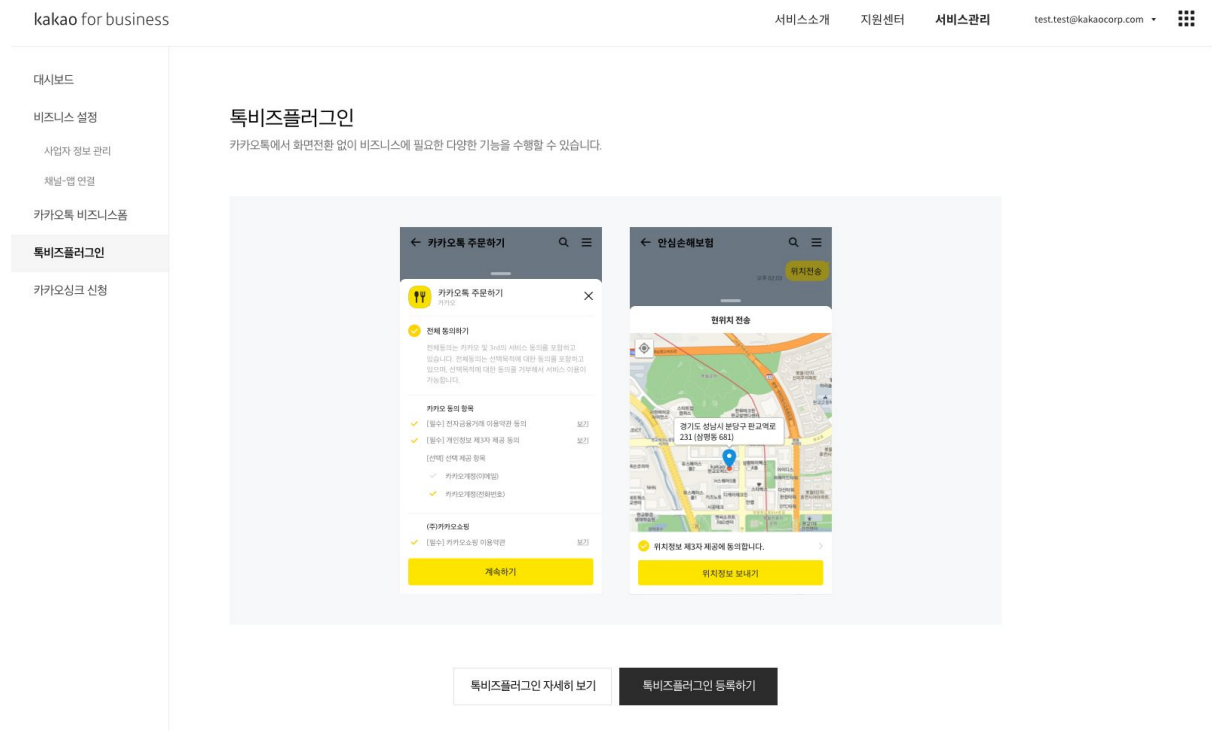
kakao for business

서비스소개 지원센터 서비스관리 test.test@kakaocorp.com

대시보드
비즈니스 설정
사업자 정보 관리
채널-앱 연결
카카오톡 비즈니스폼
톡비즈플러그인
카카오싱크 신청

톡비즈플러그인

카카오톡에서 화면전환 없이 비즈니스에 필요한 다양한 기능을 수행할 수 있습니다.

← 카카오톡 주문하기

카카오톡 주문하기
카카오

전체 동의하기

전체동의는 카카오 및 3rd의 서비스 동의를 포함하고 있습니다. 전체동의는 선택목적에 대한 동의를 포함하고 있으며, 선택목적에 대한 동의를 거부해도 서비스 이용이 가능합니다.

카카오 동의 항목
[필수] 전자금융거래 이용약관 동의 보기
[필수] 개인정보 제3자 제공 동의 보기
[선택] 선택 제공 항목
카카오계정(이메일)
카카오계정(전화번호)

(주)카카오쇼핑
[필수] 카카오쇼핑 이용약관 보기

계속하기

← 안심손해보험

위치전송

현위치 전송

경기도 성남시 분당구 판교역로 231 (삼평동 681)

위치정보 제3자 제공에 동의합니다.

위치정보 보내기

톡비즈플러그인 자세히 보기
톡비즈플러그인 등록하기